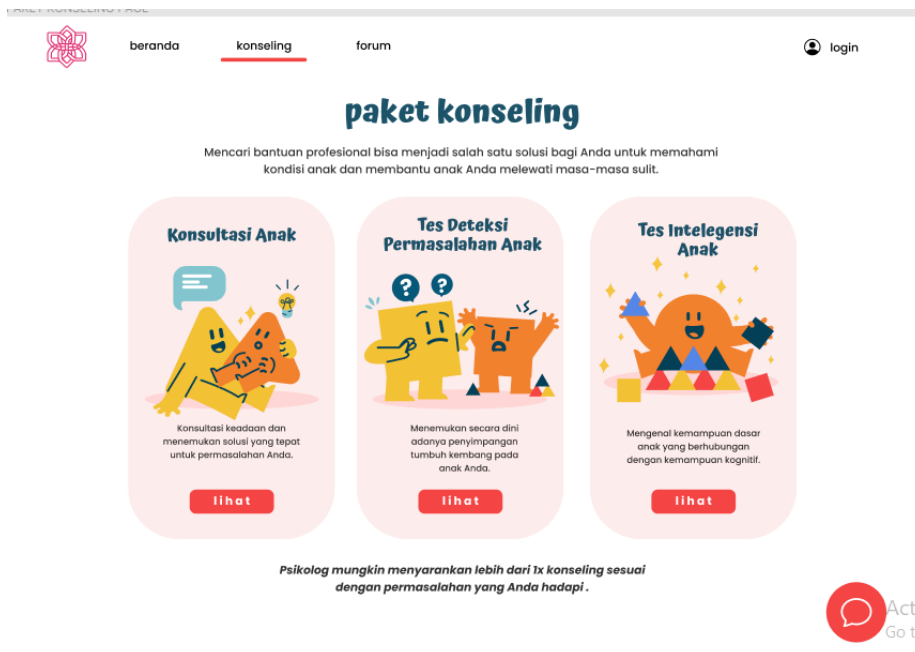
PAKET KONSELING PAGE

beranda konseling forum login

paket konseling

Mencari bantuan profesional bisa menjadi salah satu solusi bagi Anda untuk memahami kondisi anak dan membantu anak Anda melewati masa-masa sulit.

Konsultasi Anak

Konsultasi keadaan dan menemukan solusi yang tepat untuk permasalahan Anda.

lihat

Tes Deteksi Permasalahan Anak

Menemukan secara dini adanya penyimpangan tumbuh kembang pada anak Anda.

lihat

Tes Intelegensi Anak

Mengenal kemampuan dasar anak yang berhubungan dengan kemampuan kognitif.

lihat

Psikolog mungkin menyarankan lebih dari 1x konseling sesuai dengan permasalahan yang Anda hadapi .

Act
Go t